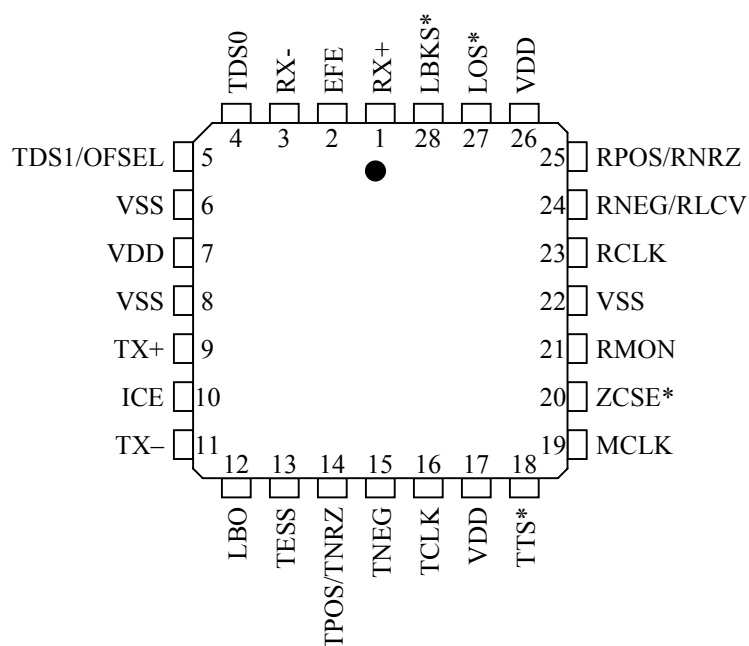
TDS0 RX- EFE RX+ LBKS* LOS* VDD
4 3 2 1 28 27 26

TDS1/OFSEL 5
VSS 6
VDD 7
VSS 8
TX+ 9
ICE 10
TX– 11

25 RPOS/RNRZ
24 RNEG/RLCV
23 RCLK
22 VSS
21 RMON
20 ZCSE*
19 MCLK

12 13 14 15 16 17 18
LBO TESS TPOS/TNRZ TNEG TCLK VDD TTS*